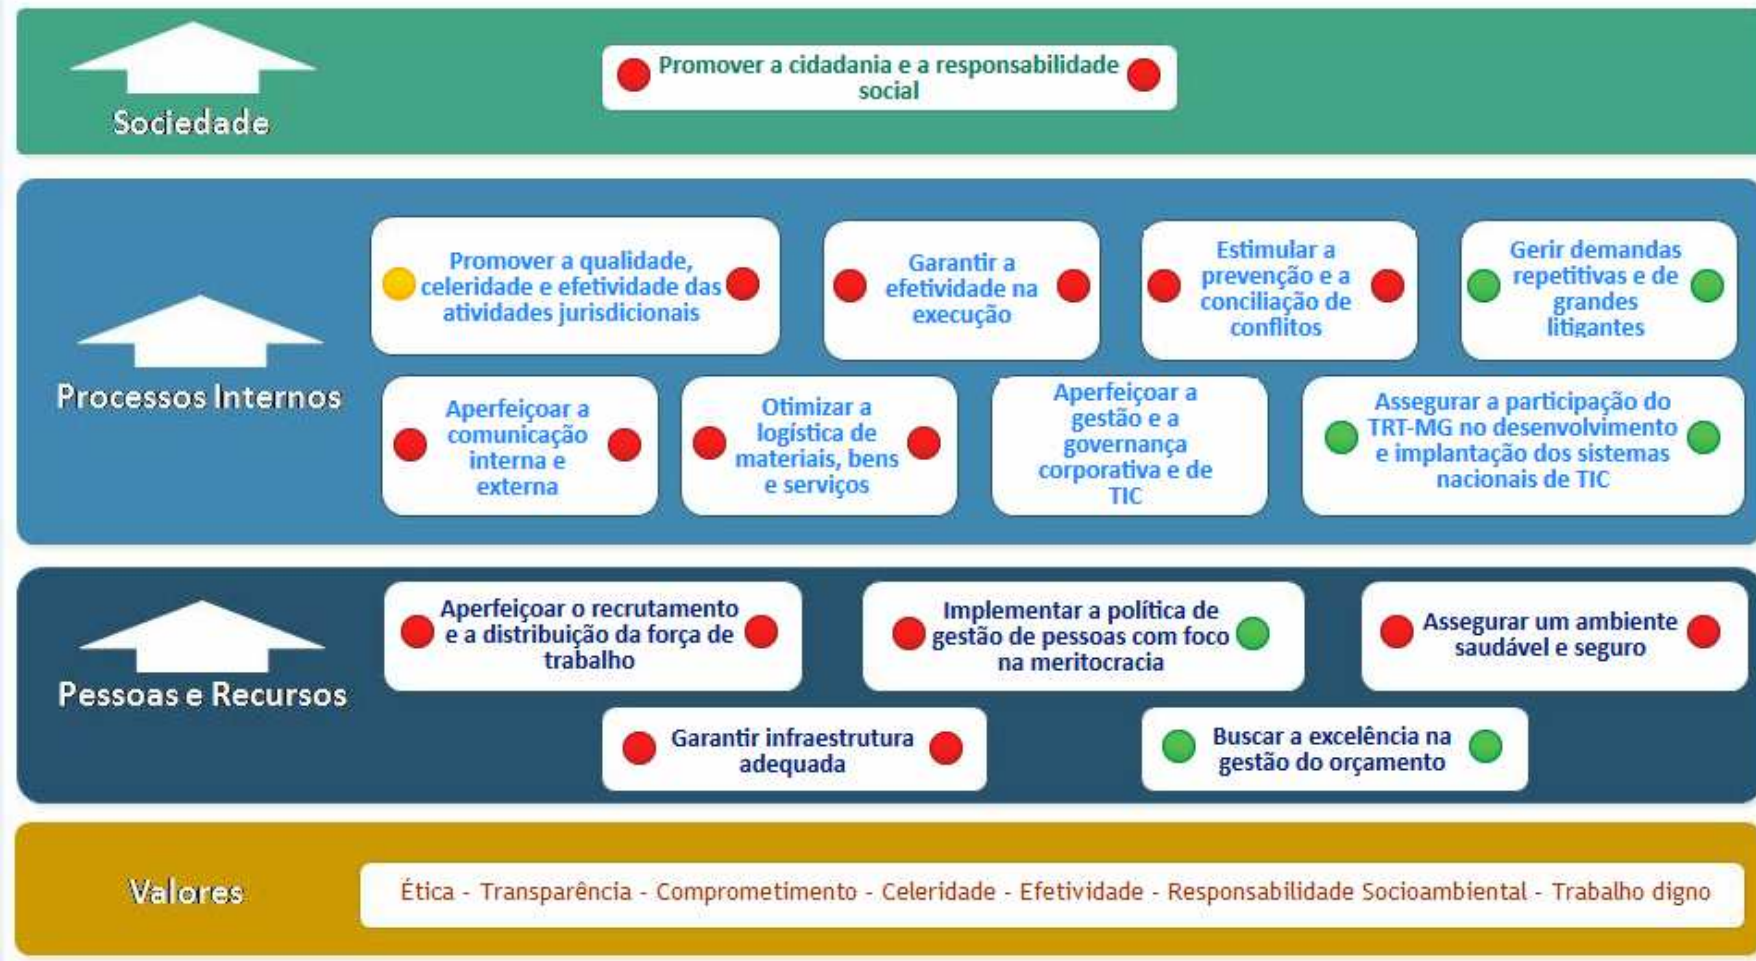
Sociedade

Promover a cidadania e a responsabilidade social

Processos Internos

Promover a qualidade, celeridade e efetividade das atividades jurisdicionais

Garantir a efetividade na execução

Estimular a prevenção e a conciliação de conflitos

Gerir demandas repetitivas e de grandes litigantes

Aperfeiçoar a comunicação interna e externa

Otimizar a logística de materiais, bens e serviços

Aperfeiçoar a gestão e a governança corporativa e de TIC

Assegurar a participação do TRT-MG no desenvolvimento e implantação dos sistemas nacionais de TIC

Pessoas e Recursos

Aperfeiçoar o recrutamento e a distribuição da força de trabalho

Implementar a política de gestão de pessoas com foco na meritocracia

Assegurar um ambiente saudável e seguro

Garantir infraestrutura adequada

Buscar a excelência na gestão do orçamento

Valores

Ética - Transparência - Comprometimento - Celeridade - Efetividade - Responsabilidade Socioambiental - Trabalho digno